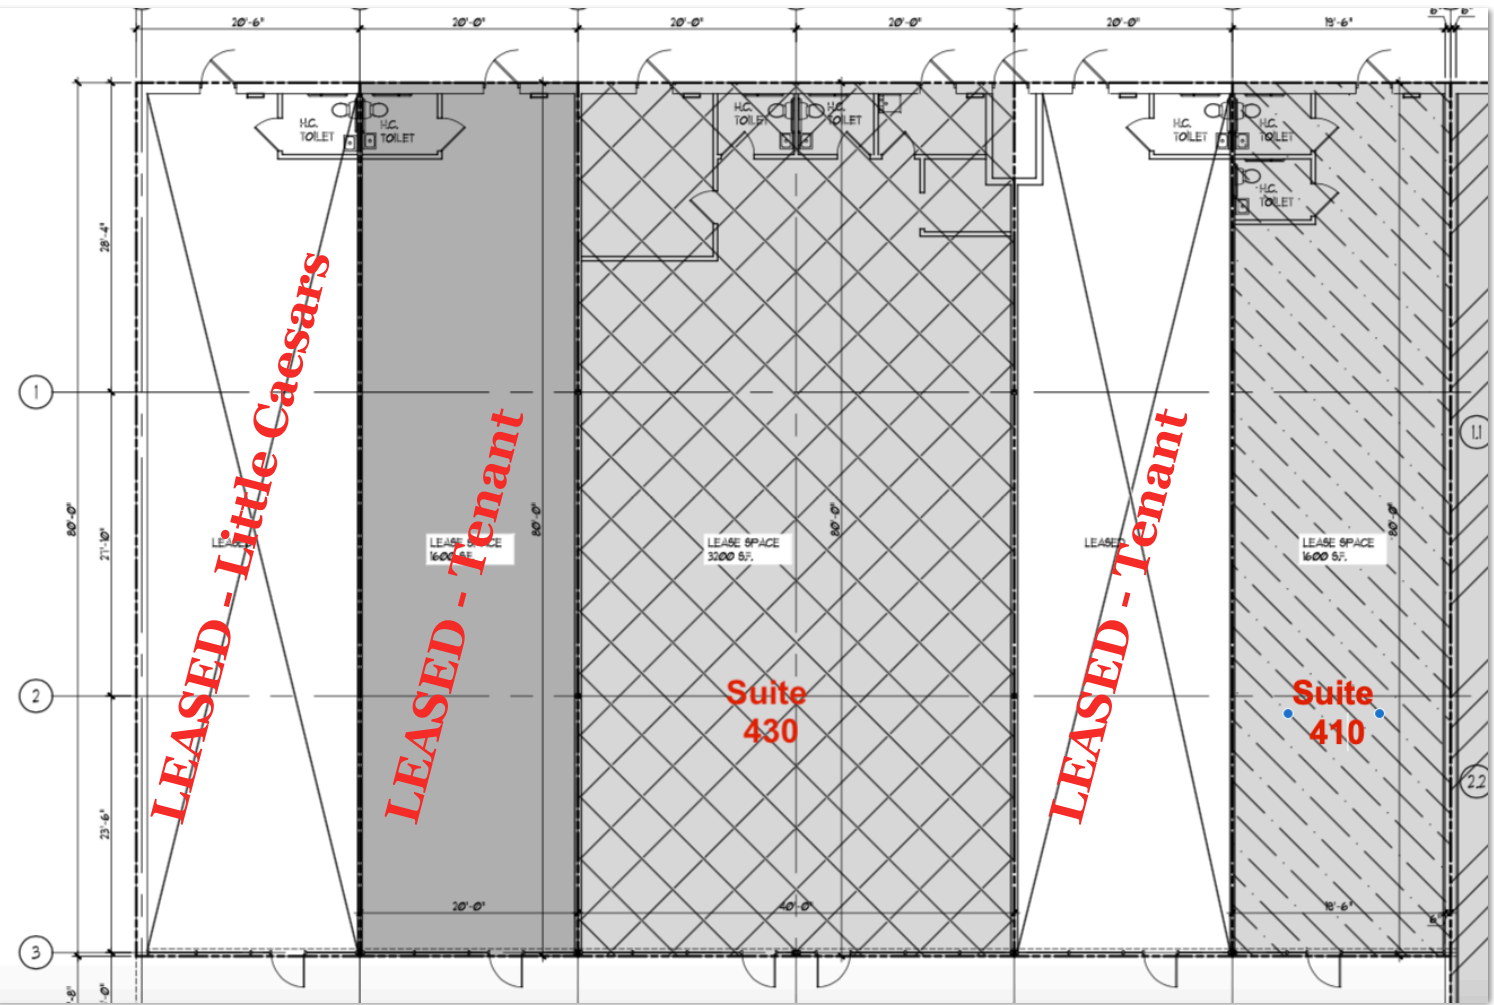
20'-6" 20'-0" 20'-0" 20'-0" 20'-0" 19'-6" 6" 6"

H.C. TOILET H.C. TOILET H.C. TOILET H.C. TOILET H.C. TOILET H.C. TOILET H.C. TOILET

28'-4"

1

80'-0" 21'-10"

LEASED - Little Caesars

LEASE SPACE 1600 S.F.

LEASED - Tenant

80'-0"

LEASE SPACE 3200 S.F.

80'-0"

LEASED - Tenant

LEASE SPACE 1600 S.F.

80'-0"

1.1

2

Suite 430

Suite 410

2.2

23'-6"

20'-0" 40'-0" 19'-6" 6"

3

-8" -0"